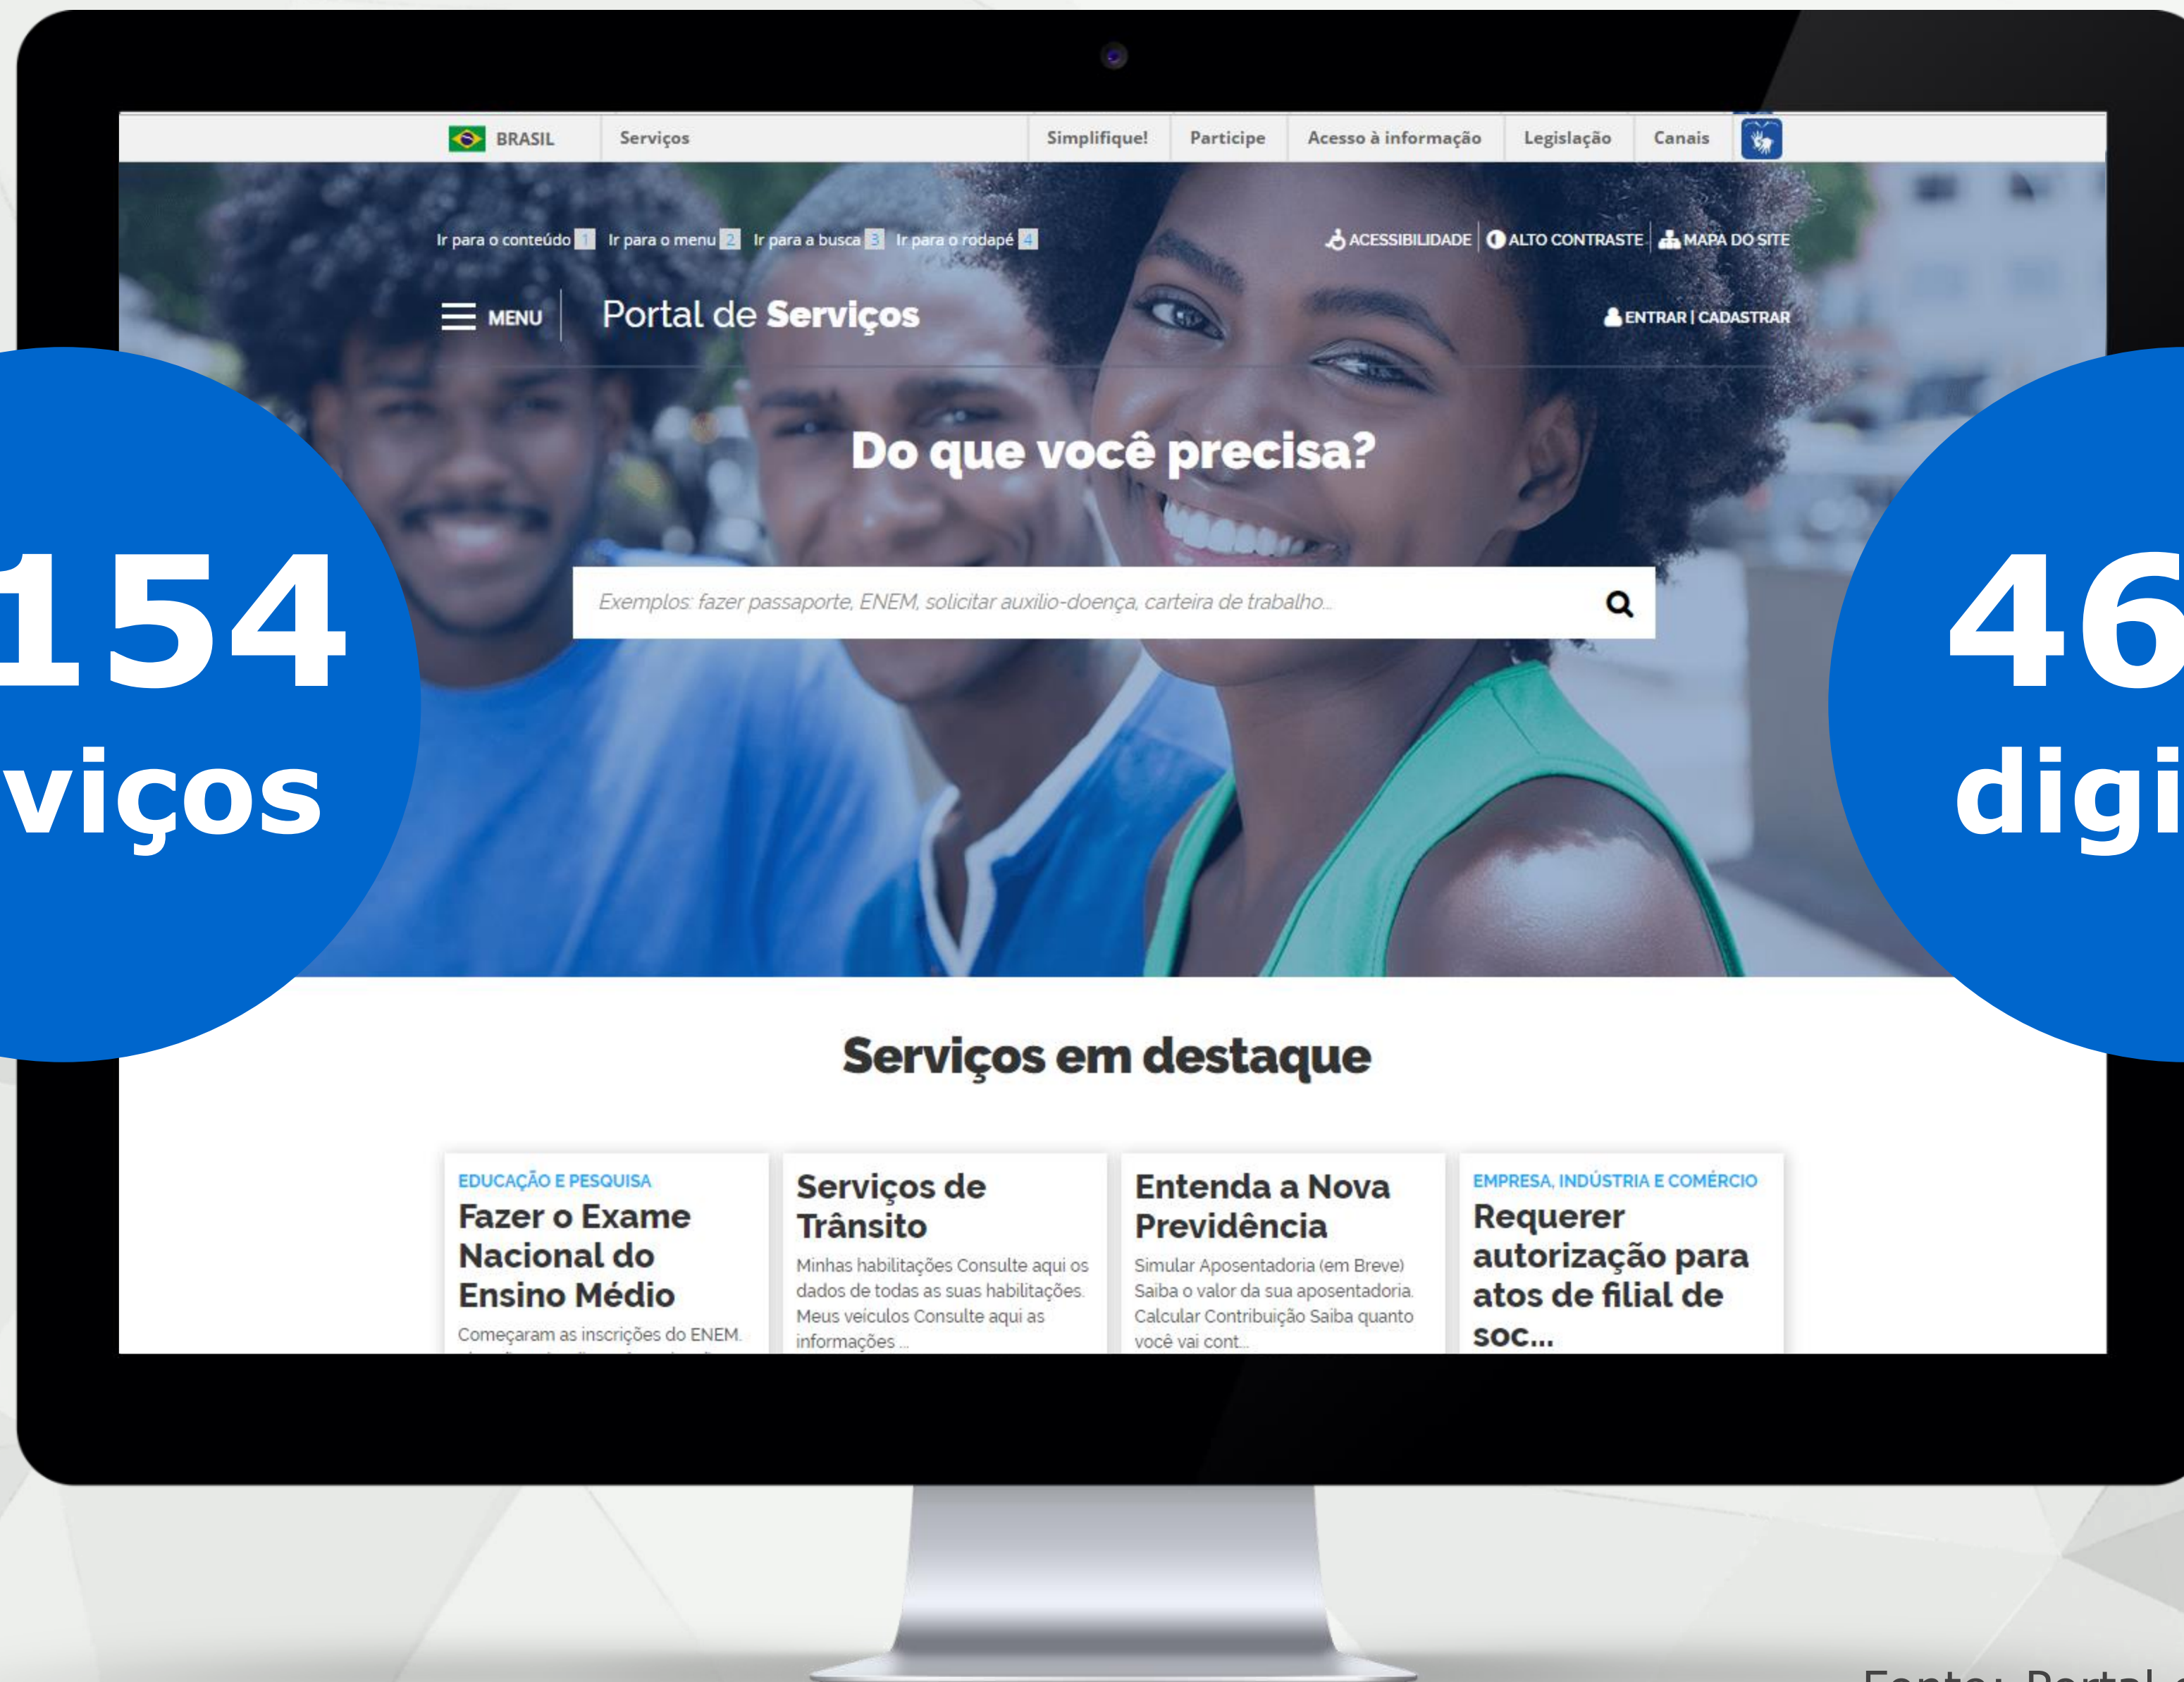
BRASIL | Serviços | Simplifique! | Participe | Acesso à informação | Legislação | Canais

Ir para o conteúdo 1 Ir para o menu 2 Ir para a busca 3 Ir para o rodapé 4

ACESSIBILIDADE ALTO CONTRASTE MAPA DO SITE

MENU Portal de Serviços

ENTRAR | CADASTRAR

154
viços

46
digi

Do que você precisa?

Exemplos: fazer passaporte, ENEM, solicitar auxilio-doença, carteira de trabalho...

Serviços em destaque

EDUCAÇÃO E PESQUISA
Fazer o Exame Nacional do Ensino Médio
Começaram as inscrições do ENEM.

Serviços de Trânsito
Minhas habilitações Consulte aqui os dados de todas as suas habilitações. Meus veículos Consulte aqui as informações ...

Entenda a Nova Previdência
Simular Aposentadoria (em Breve) Saiba o valor da sua aposentadoria. Calcular Contribuição Saiba quanto você vai cont...

EMPRESA, INDÚSTRIA E COMÉRCIO
Requerer autorização para atos de filial de soc...

Fonte: Portal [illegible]